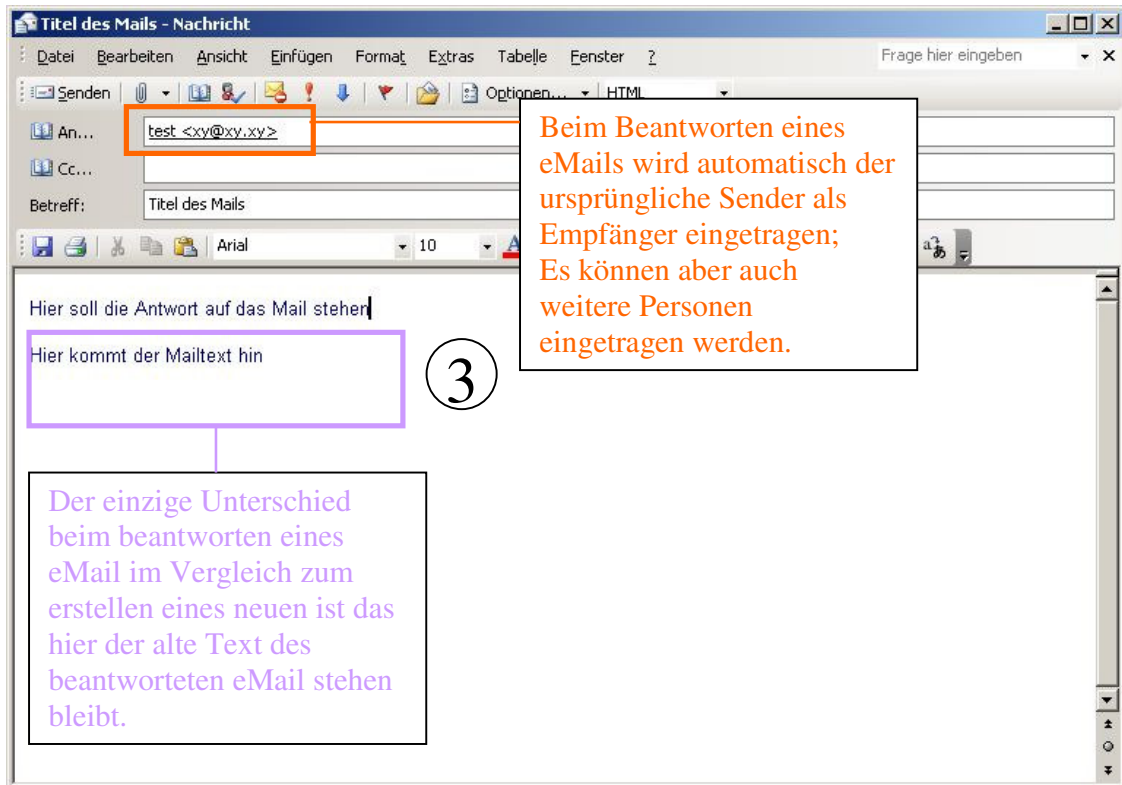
Titel des Mails - Nachricht

Datei Bearbeiten Ansicht Einfügen Format Extras Tabelle Fenster ?

Frage hier eingeben

Senden Optionen... HTML

An... test <xy@xy.xy>

Cc...

Betreff: Titel des Mails

Arial 10

Beim Beantworten eines eMails wird automatisch der ursprüngliche Sender als Empfänger eingetragen; Es können aber auch weitere Personen eingetragen werden.

Hier soll die Antwort auf das Mail stehen

Hier kommt der Mailtext hin

3

Der einzige Unterschied beim beantworten eines eMail im Vergleich zum erstellen eines neuen ist das hier der alte Text des beantworteten eMail stehen bleibt.